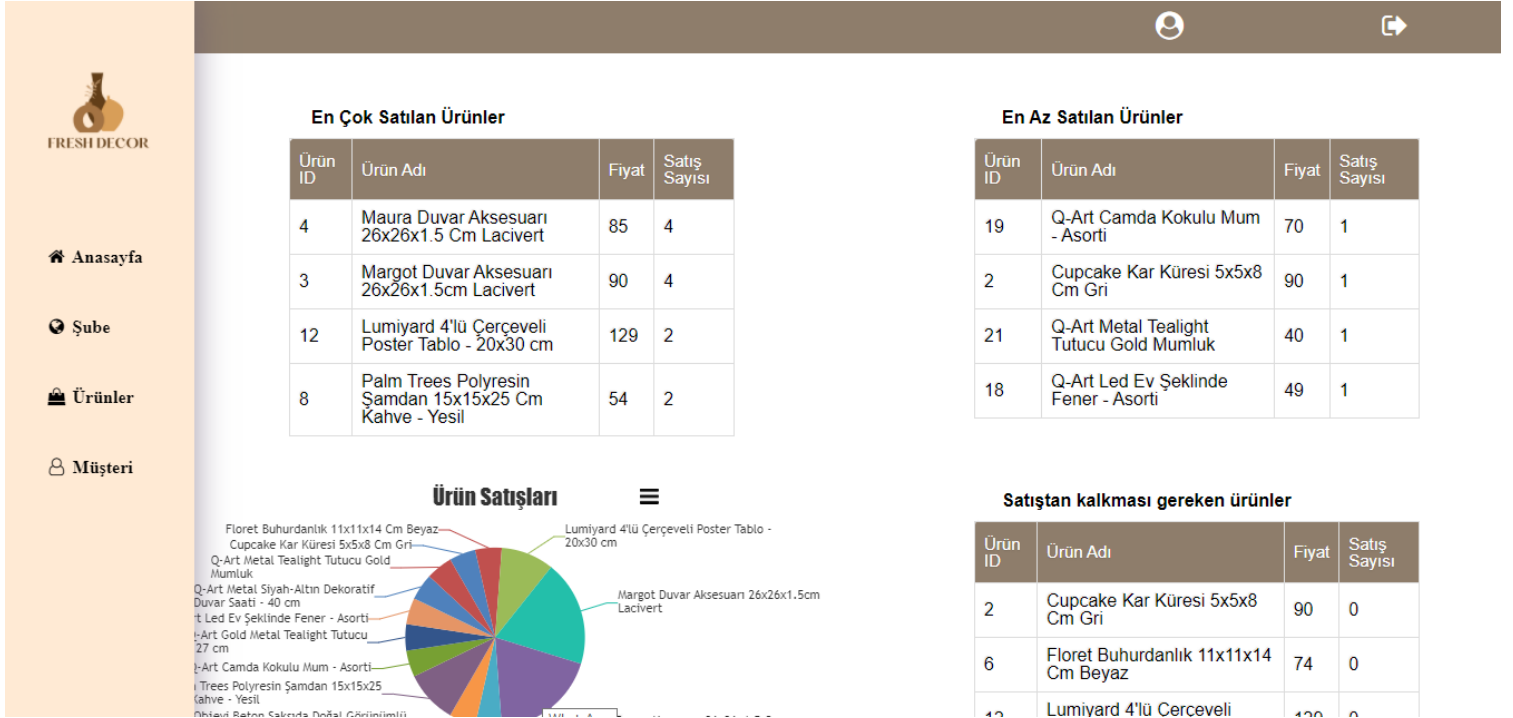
FRESH DECOR

Anasayfa

Şube

Ürünler

Müşteri

En Çok Satılan Ürünler

| Ürün ID | Ürün Adı | Fiyat | Satış Sayısı |
|---|---|---|---|
| 4 | Maura Duvar Aksesuarı 26x26x1.5 Cm Lacivert | 85 | 4 |
| 3 | Margot Duvar Aksesuarı 26x26x1.5cm Lacivert | 90 | 4 |
| 12 | Lumiyard 4'lü Çerçeveli Poster Tablo - 20x30 cm | 129 | 2 |
| 8 | Palm Trees Polyresin Şamdan 15x15x25 Cm Kahve - Yesil | 54 | 2 |

En Az Satılan Ürünler

| Ürün ID | Ürün Adı | Fiyat | Satış Sayısı |
|---|---|---|---|
| 19 | Q-Art Camda Kokulu Mum - Asorti | 70 | 1 |
| 2 | Cupcake Kar Küresi 5x5x8 Cm Gri | 90 | 1 |
| 21 | Q-Art Metal Tealight Tutucu Gold Mumluk | 40 | 1 |
| 18 | Q-Art Led Ev Şeklinde Fener - Asorti | 49 | 1 |

Ürün Satışları

Floret Buhurdanlık 11x11x14 Cm Beyaz
Cupcake Kar Küresi 5x5x8 Cm Gri
Q-Art Metal Tealight Tutucu Gold Mumluk
Q-Art Metal Siyah-Altın Dekoratif Duvar Saati - 40 cm
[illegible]t Led Ev Şeklinde Fener - Asorti
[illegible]-Art Gold Metal Tealight Tutucu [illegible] 27 cm
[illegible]-Art Camda Kokulu Mum - Asorti
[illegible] Trees Polyresin Şamdan 15x15x25 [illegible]ahve - Yesil
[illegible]
Lumiyard 4'lü Çerçeveli Poster Tablo - 20x30 cm
Margot Duvar Aksesuarı 26x26x1.5cm Lacivert
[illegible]

Satıştan kalkması gereken ürünler

| Ürün ID | Ürün Adı | Fiyat | Satış Sayısı |
|---|---|---|---|
| 2 | Cupcake Kar Küresi 5x5x8 Cm Gri | 90 | 0 |
| 6 | Floret Buhurdanlık 11x11x14 Cm Beyaz | 74 | 0 |
| 12 | Lumiyard 4'lü Çerçeveli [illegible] | 129 | 0 |